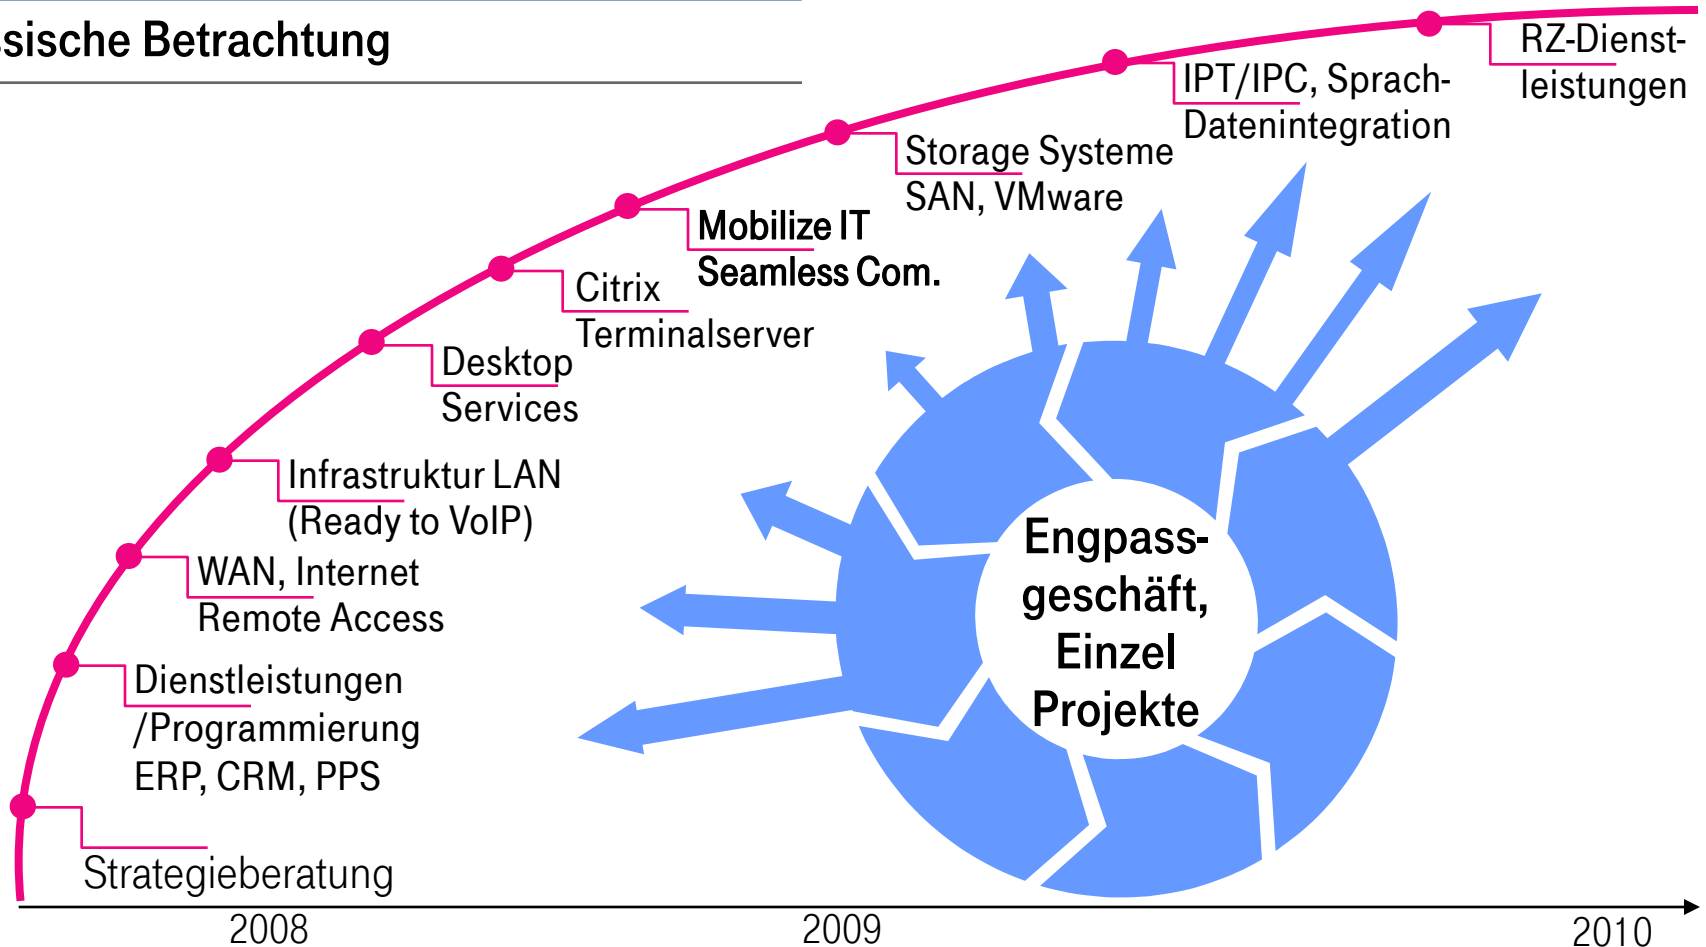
sische Betrachtung

RZ-Dienstleistungen

IPT/IPC, Sprach-Datenintegration

Storage Systeme
SAN, VMware

Mobilize IT
Seamless Com.

Citrix
Terminalserver

Desktop
Services

Infrastruktur LAN
(Ready to VoIP)

WAN, Internet
Remote Access

Dienstleistungen
/Programmierung
ERP, CRM, PPS

Strategieberatung

Engpassgeschäft,
Einzel
Projekte

2008

2009

2010